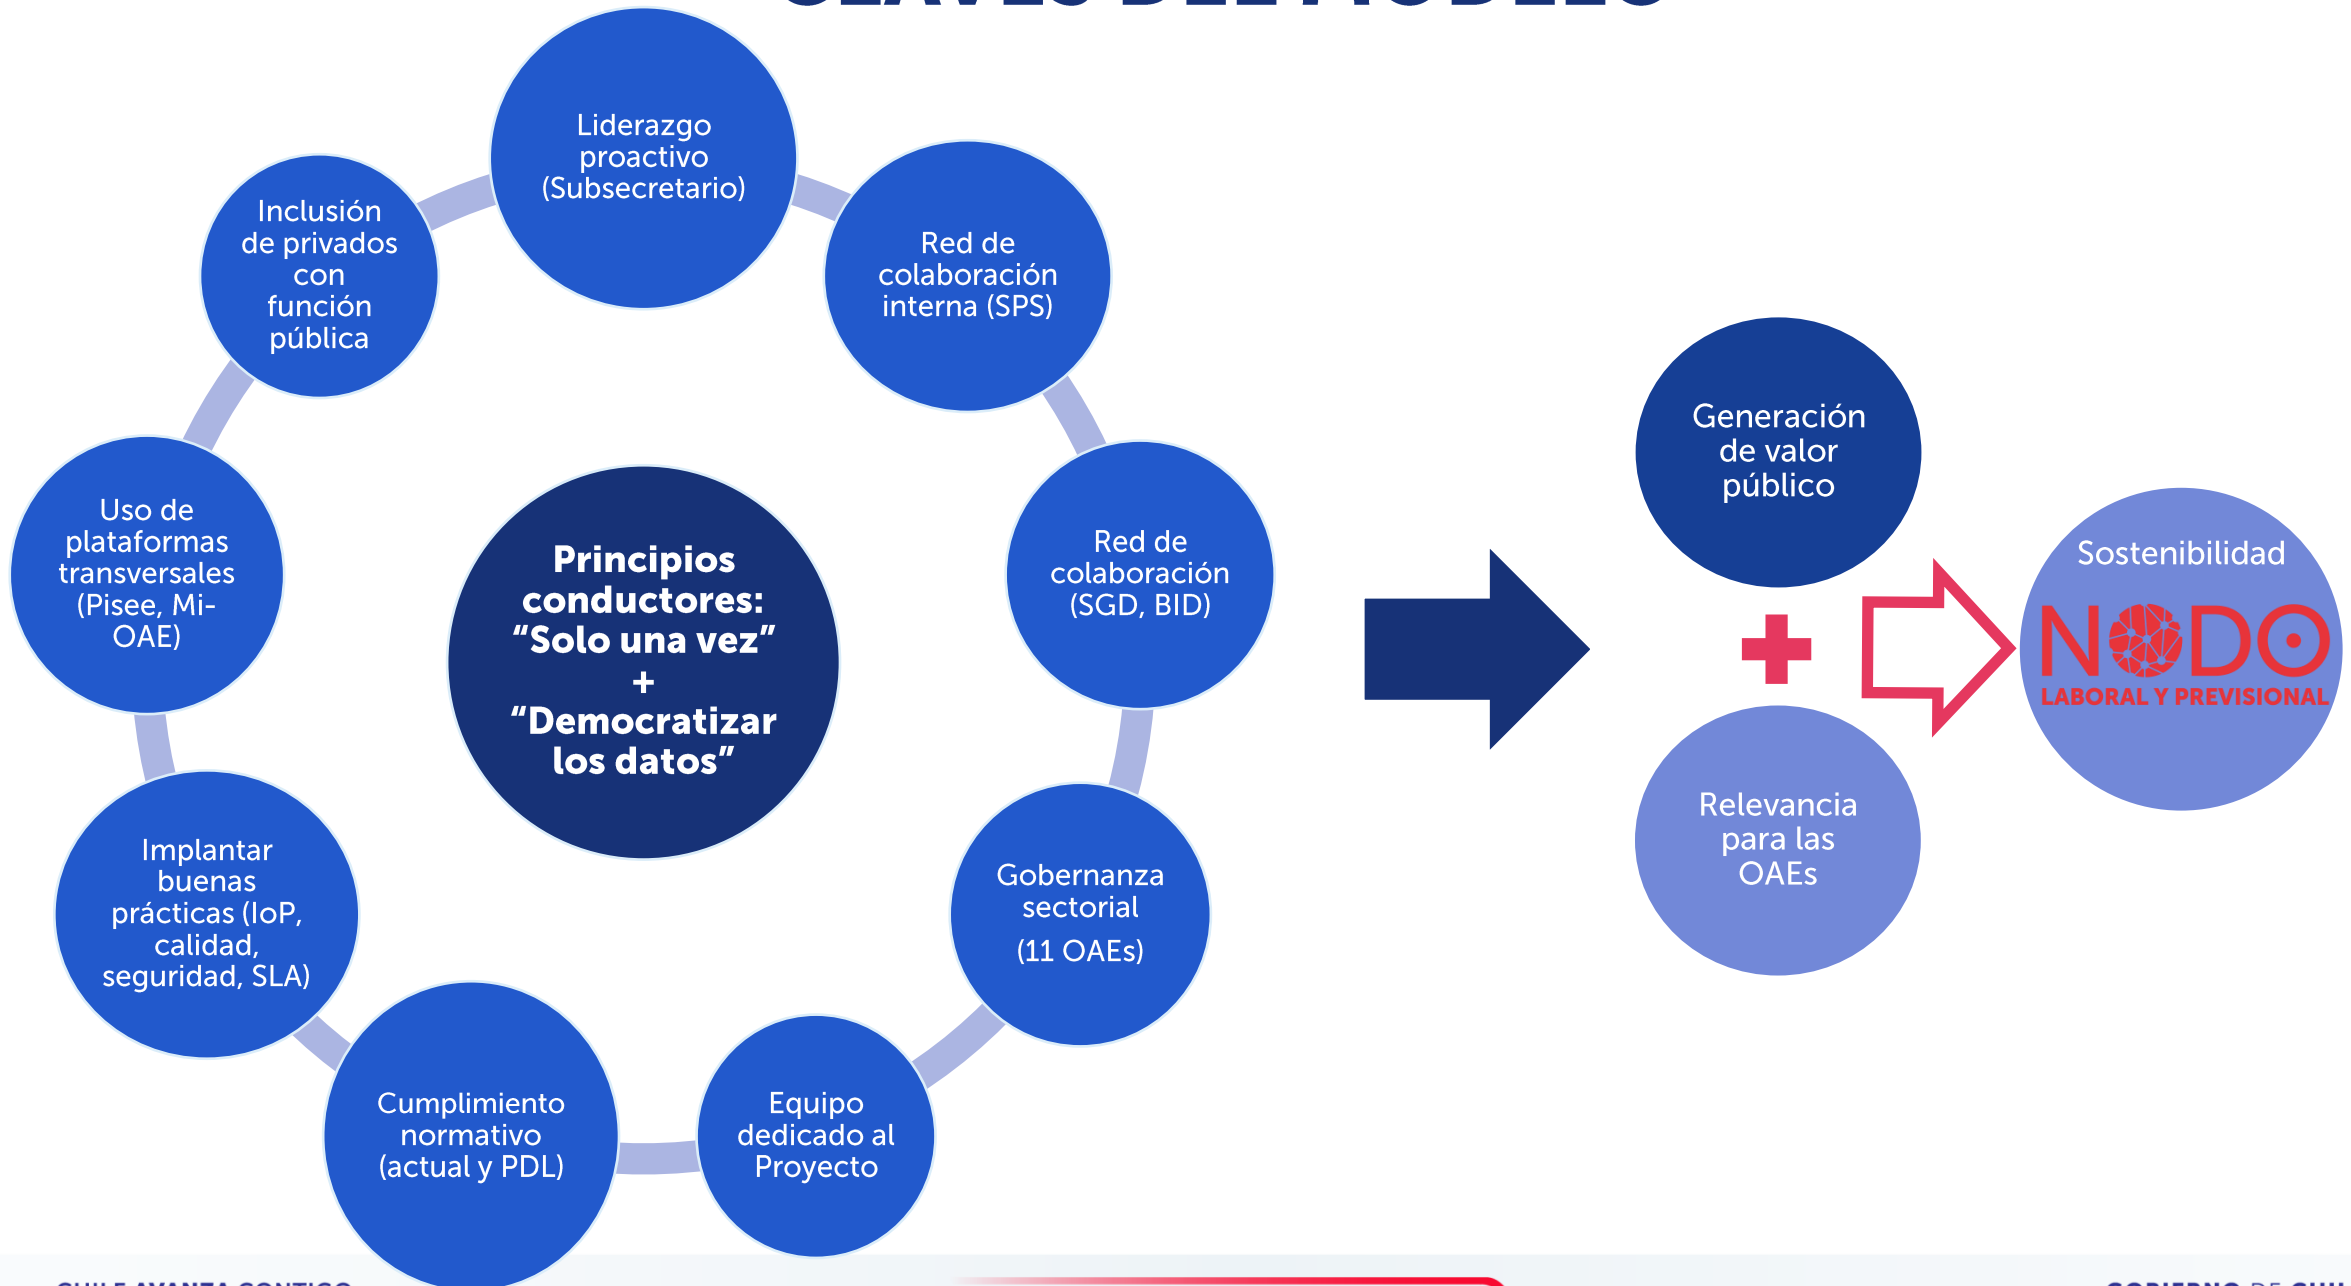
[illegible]

Liderazgo proactivo (Subsecretario)

Red de colaboración interna (SPS)

Red de colaboración (SGD, BID)

Gobernanza sectorial

(11 OAEs)

Equipo dedicado al Proyecto

Cumplimiento normativo (actual y PDL)

Implantar buenas prácticas (IoP, calidad, seguridad, SLA)

Uso de plataformas transversales (Pisee, Mi-OAE)

Inclusión de privados con función pública

**Principios conductores: "Solo una vez" + "Democratizar los datos"**

Generación de valor público

+

Relevancia para las OAEs

Sostenibilidad

NODO

LABORAL Y PREVISIONAL

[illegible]

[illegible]